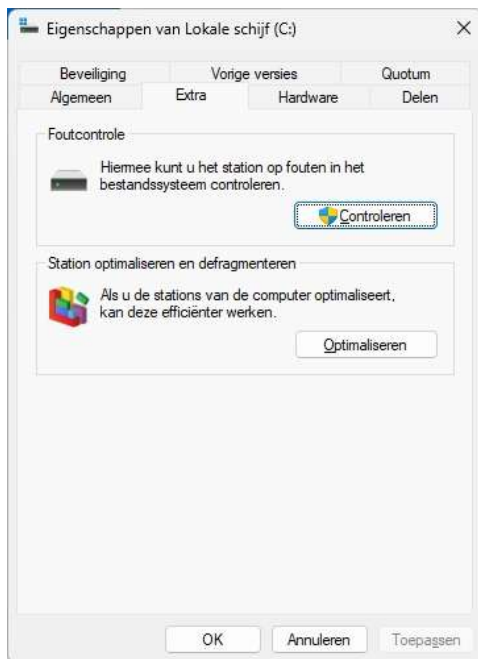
Eigenschappen van Lokale schijf (C:)

×

Beveiliging
Vorige versies
Quotum
Algemeen
Extra
Hardware
Delen

Foutcontrole

Hiermee kunt u het station op fouten in het bestandssysteem controleren.

Controleren

Station optimaliseren en defragmenteren

Als u de stations van de computer optimaliseert, kan deze efficiënter werken.

Optimaliseren

OK
Annuleren
Toepassen